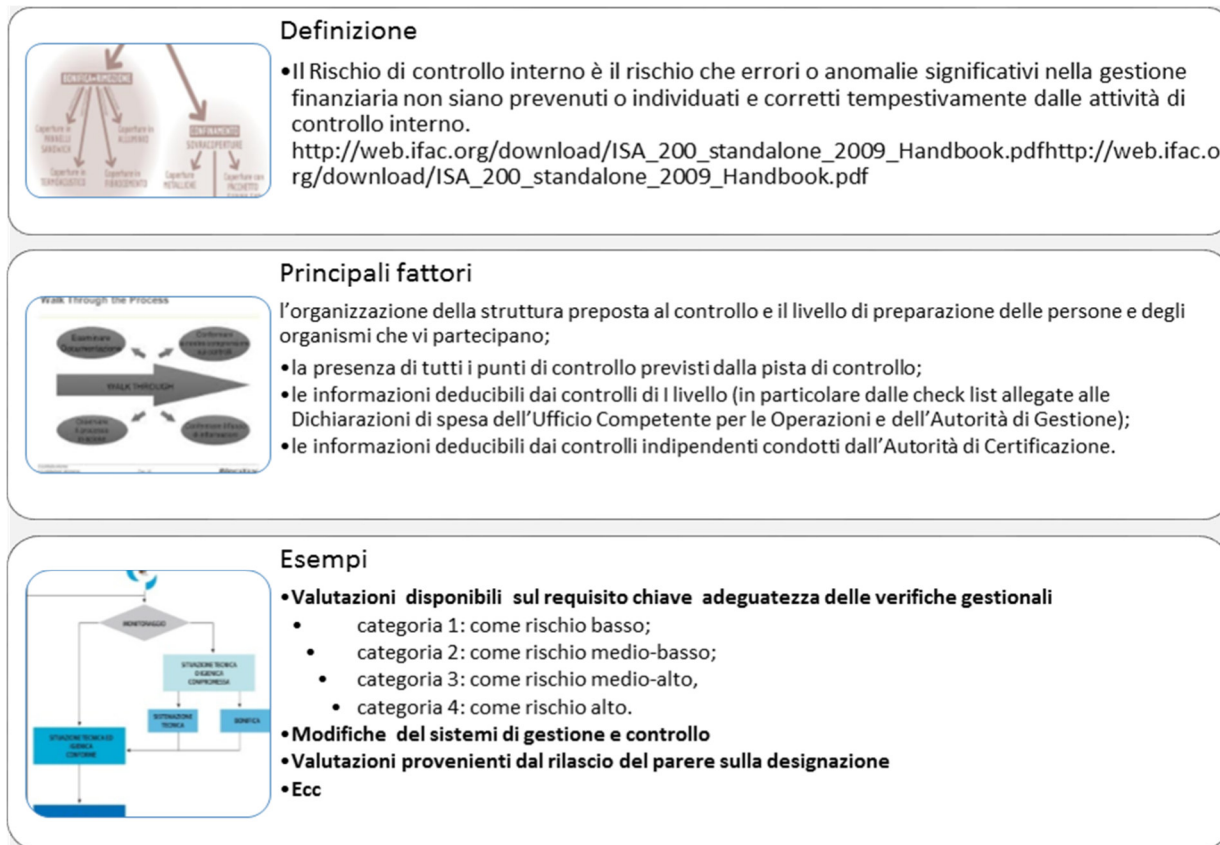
Definizione

•Il Rischio di controllo interno è il rischio che errori o anomalie significativi nella gestione finanziaria non siano prevenuti o individuati e corretti tempestivamente dalle attività di controllo interno. http://web.ifac.org/download/ISA_200_standalone_2009_Handbook.pdfhttp://web.ifac.org/download/ISA_200_standalone_2009_Handbook.pdf

BONIFICA+RIMOZIONE

Coperture in PANNELLI SANDWICH

Coperture in ALLUMINIO

Coperture in TERMOACUSTICO

Coperture in FIBROCEMENTO

CONFINAMENTO

SOVRACOPERTURE

Coperture METALLICHE

Coperture con PACCHETTO

Principali fattori

l'organizzazione della struttura preposta al controllo e il livello di preparazione delle persone e degli organismi che vi partecipano;

•la presenza di tutti i punti di controllo previsti dalla pista di controllo;

•le informazioni deducibili dai controlli di I livello (in particolare dalle check list allegate alle Dichiarazioni di spesa dell'Ufficio Competente per le Operazioni e dell'Autorità di Gestione);

•le informazioni deducibili dai controlli indipendenti condotti dall'Autorità di Certificazione.

Walk Through the Process

Esaminare Documentazione

Confermare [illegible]

WALK THROUGH

Osservare il processo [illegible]

Confermare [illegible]

Esempi

•Valutazioni disponibili sul requisito chiave adeguatezza delle verifiche gestionali

• categoria 1: come rischio basso;

• categoria 2: come rischio medio-basso;

• categoria 3: come rischio medio-alto,

• categoria 4: come rischio alto.

•Modifiche del sistemi di gestione e controllo

•Valutazioni provenienti dal rilascio del parere sulla designazione

•Ecc

MONITORAGGIO

SITUAZIONE TECNICA O IGIENICA COMPROMESSA

SISTEMAZIONE TECNICA

BONIFICA

SITUAZIONE TECNICA ED IGIENICA CONFORME